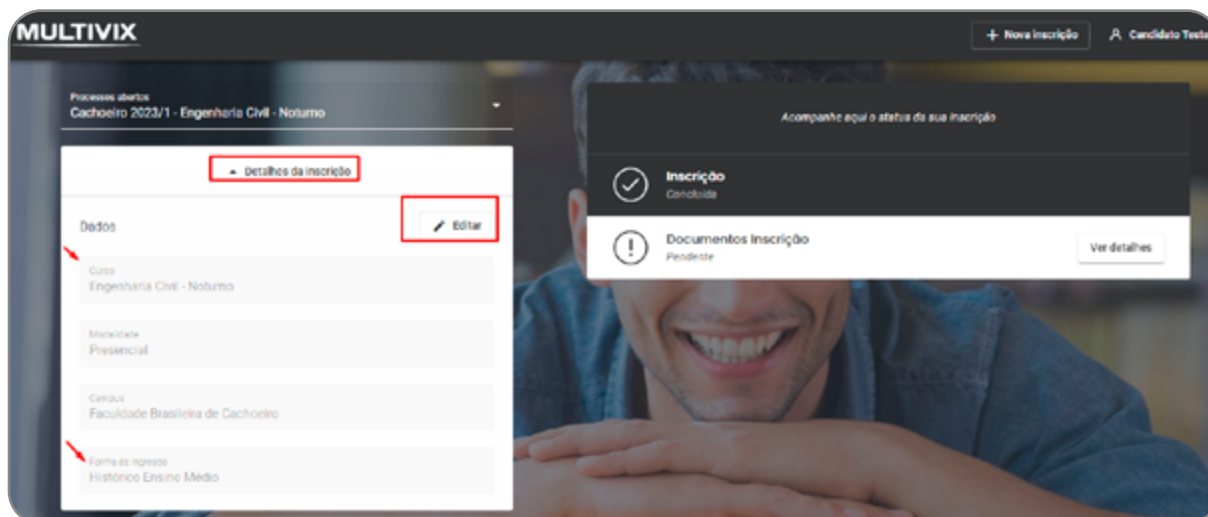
MULTIVIX

+ Nova inscrição

Candidato Teste

Processos abertos
Cachoeiro 2023/1 - Engenharia Civil - Noturno

Detalhes da inscrição

Dados

Editar

Curso
Engenharia Civil - Noturno

Modalidade
Presencial

Campus
Faculdade Brasileira de Cachoeiro

Forma de ingresso
Histórico Ensino Médio

Acompanhe aqui o status da sua inscrição

Inscrição
Concluída

Documentos Inscrição
Pendente

Ver detalhes